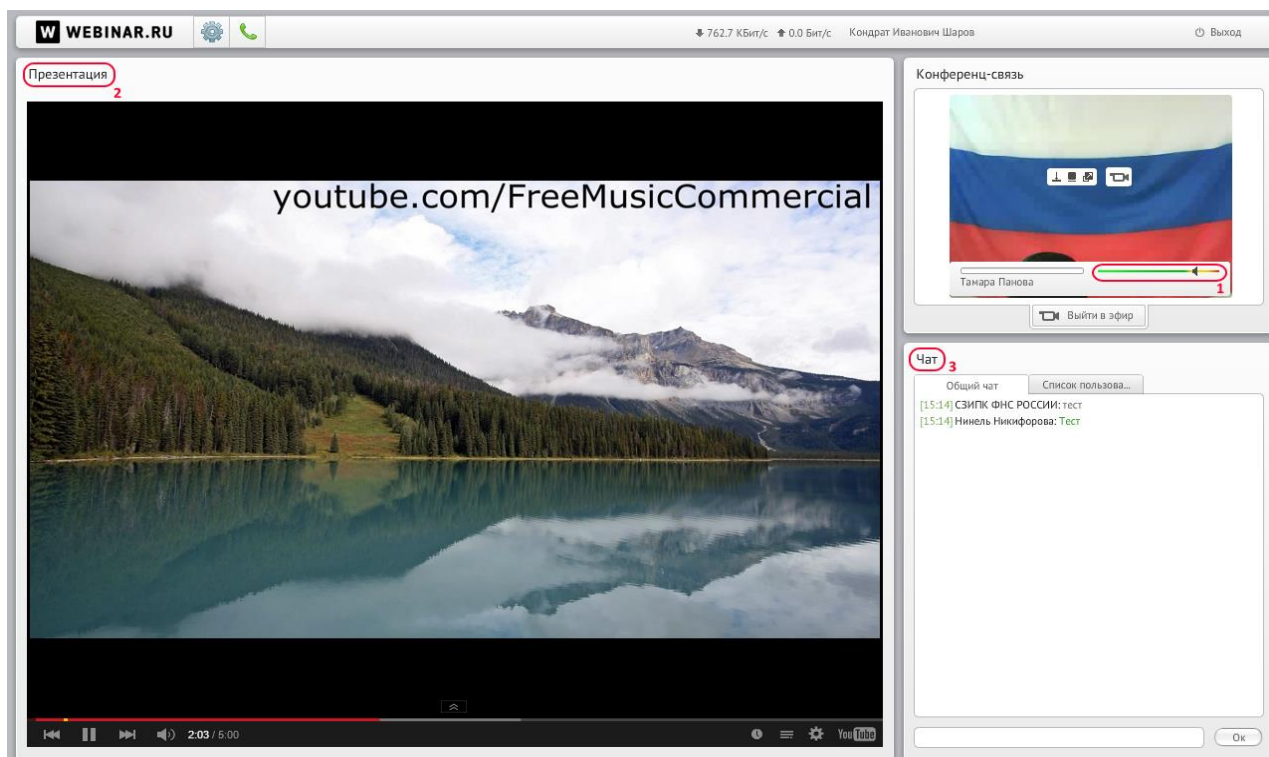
W WEBINAR.RU

762.7 КБит/с 0.0 Бит/с Кондрат Иванович Шаров

Выход

Презентация
2

youtube.com/FreeMusicCommercial

2:03 / 6:00

YouTube

Конференц-связь

Тамара Панова
1

Выйти в эфир

Чат
3

Общий чат
Список пользова...

[15:14] СЗИПК ФНС РОССИИ: тест
[15:14] Нинель Никифорова: Тест

Ок